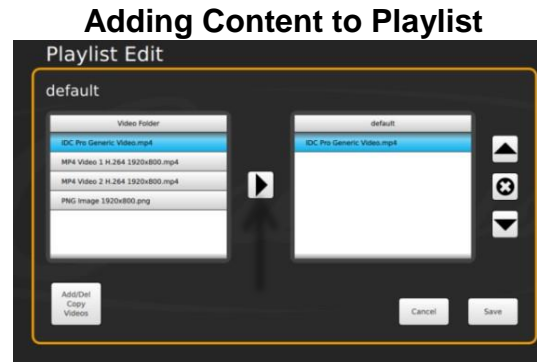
Adding Content to Playlist

Playlist Edit

default

Video Folder

IDC Pro Generic Video.mp4

MP4 Video 1 H.264 1920x800.mp4

MP4 Video 2 H.264 1920x800.mp4

PNG Image 1920x800.png

default

IDC Pro Generic Video.mp4

Add/Del Copy Videos

Cancel

Save